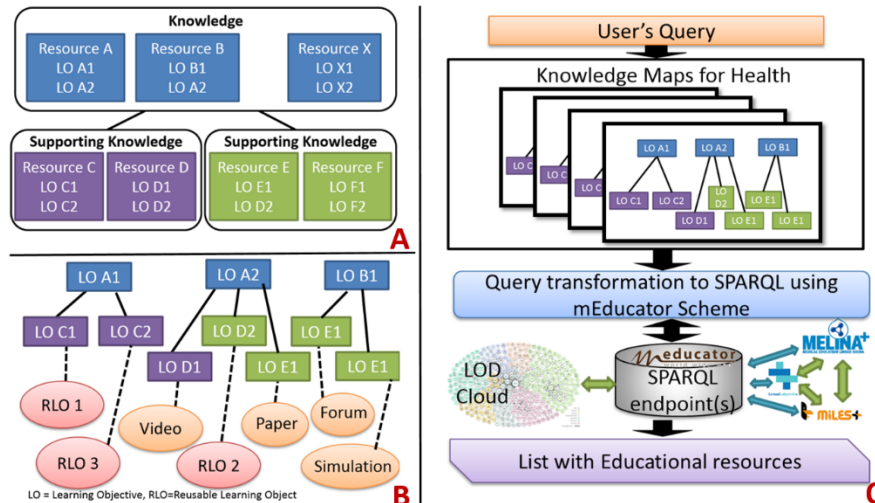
Knowledge

Resource A
LO A1
LO A2

Resource B
LO B1
LO A2

Resource X
LO X1
LO X2

Supporting Knowledge

Resource C
LO C1
LO C2

Resource D
LO D1
LO D2

Supporting Knowledge

Resource E
LO E1
LO D2

Resource F
LO F1
LO F2

A

LO A1
LO A2
LO B1
LO C1
LO C2
LO D2
LO E1
LO D1
LO E1
LO E1
RLO 1
Video
Paper
Forum
RLO 3
RLO 2
Simulation

LO = Learning Objective, RLO=Reusable Learning Object

B

User's Query

Knowledge Maps for Health

LO A1
LO A2
LO B1
LO C
LO C
LO C
LO C1
LO C2
LO D2
LO E1
LO D1
LO E1
LO E1

Query transformation to SPARQL using mEducator Scheme

LOD Cloud

meducator
SPARQL endpoint(s)

MELINA+
MILES+

List with Educational resources

C